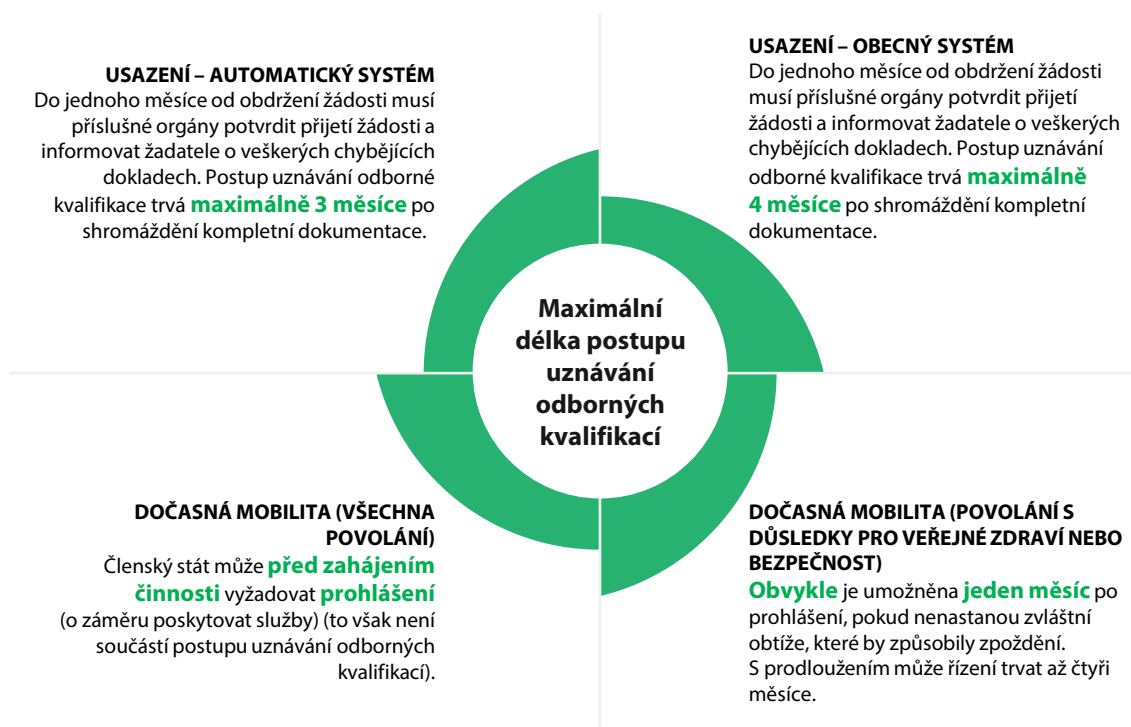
USAZENÍ – AUTOMATICKÝ SYSTÉM
Do jednoho měsíce od obdržení žádosti musí příslušné orgány potvrdit přijetí žádosti a informovat žadatele o veškerých chybějících dokladech. Postup uznávání odborné kvalifikace trvá maximálně 3 měsíce po shromáždění kompletní dokumentace.

USAZENÍ – OBECNÝ SYSTÉM
Do jednoho měsíce od obdržení žádosti musí příslušné orgány potvrdit přijetí žádosti a informovat žadatele o veškerých chybějících dokladech. Postup uznávání odborné kvalifikace trvá maximálně 4 měsíce po shromáždění kompletní dokumentace.

Maximální délka postupu uznávání odborných kvalifikací

DOČASNÁ MOBILITA (VŠECHNA POVOLÁNÍ)
Členský stát může před zahájením činnosti vyžadovat prohlášení (o záměru poskytovat služby) (to však není součástí postupu uznávání odborných kvalifikací).

DOČASNÁ MOBILITA (POVOLÁNÍ S DŮSLEDKY PRO VEŘEJNÉ ZDRAVÍ NEBO BEZPEČNOST)
Obvykle je umožněna jeden měsíc po prohlášení, pokud nenastanou zvláštní obtíže, které by způsobily zpoždění.
S prodloužením může řízení trvat až čtyři měsíce.